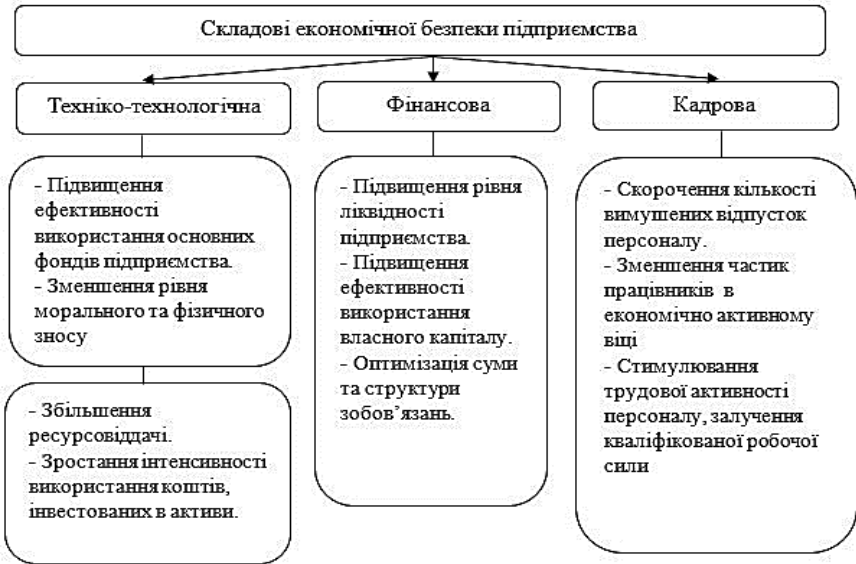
Складові економічної безпеки підприємства

Техніко-технологічна

- Підвищення ефективності використання основних фондів підприємства.
- Зменшення рівня морального та фізичного зносу

- Збільшення ресурсовіддачі.
- Зростання інтенсивності використання коштів, інвестованих в активи.

Фінансова

- Підвищення рівня ліквідності підприємства.
- Підвищення ефективності використання власного капіталу.
- Оптимізація суми та структури зобов'язань.

Кадрова

- Скорочення кількості вимушених відпусток персоналу.
- Зменшення частик працівників в економічно активному віці
- Стимулювання трудової активності персоналу, залучення кваліфікованої робочої сили